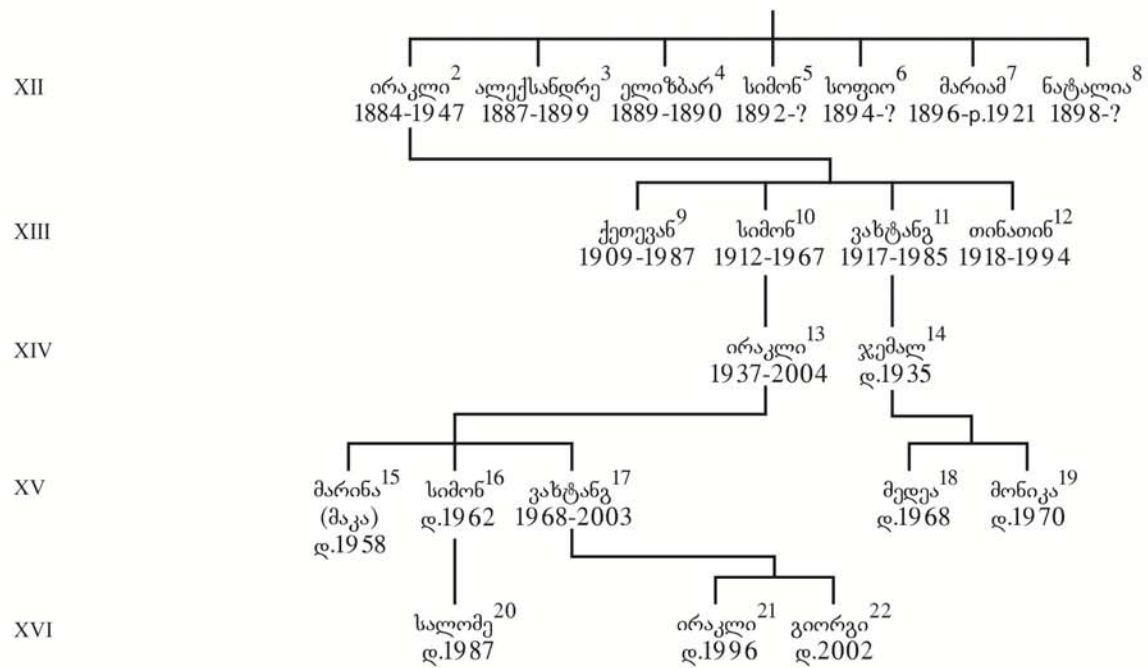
XII

ირაკლი$^{2}$ 1884-1947
ალექსანდრე$^{3}$ 1887-1899
ელიზბარ$^{4}$ 1889-1890
სიმონ$^{5}$ 1892-?
სოფიო$^{6}$ 1894-?
მარიამ$^{7}$ 1896-p.1921
ნატალია$^{8}$ 1898-?

XIII

ქეთევან$^{9}$ 1909-1987
სიმონ$^{10}$ 1912-1967
ვახტანგ$^{11}$ 1917-1985
თინათინ$^{12}$ 1918-1994

XIV

ირაკლი$^{13}$ 1937-2004
ჯემალ$^{14}$ დ.1935

XV

მარინა$^{15}$ (მაკა) დ.1958
სიმონ$^{16}$ დ.1962
ვახტანგ$^{17}$ 1968-2003
მედეა$^{18}$ დ.1968
მონიკა$^{19}$ დ.1970

XVI

სალომე$^{20}$ დ.1987
ირაკლი$^{21}$ დ.1996
გიორგი$^{22}$ დ.2002